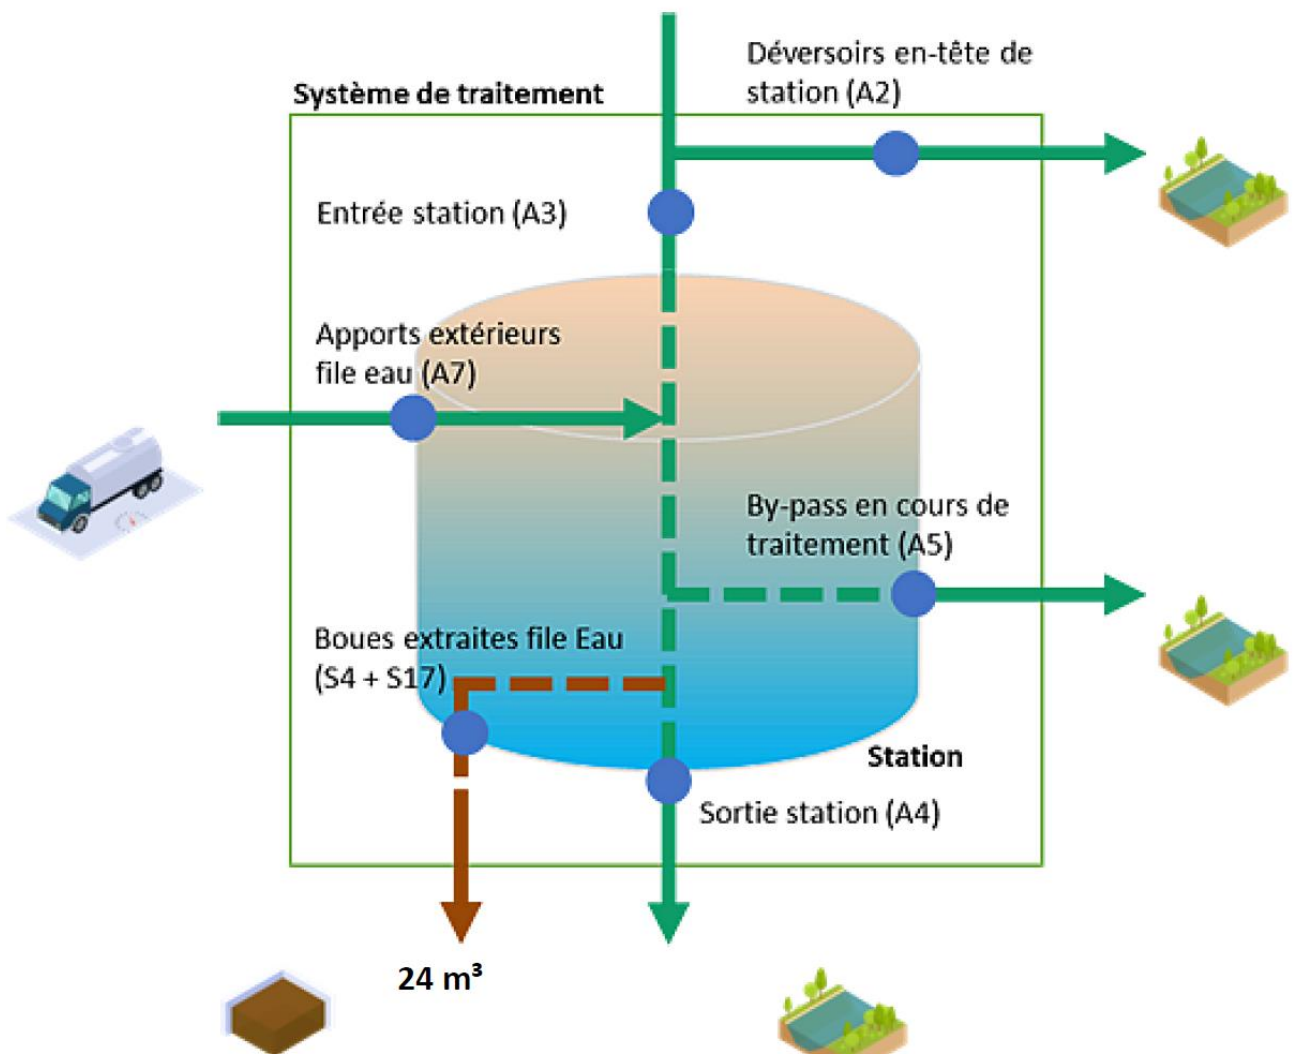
Déversoirs en-tête de station (A2)

Système de traitement

Entrée station (A3)

Apports extérieurs file eau (A7)

By-pass en cours de traitement (A5)

Boues extraites file Eau (S4 + S17)

Station

Sortie station (A4)

24 m³